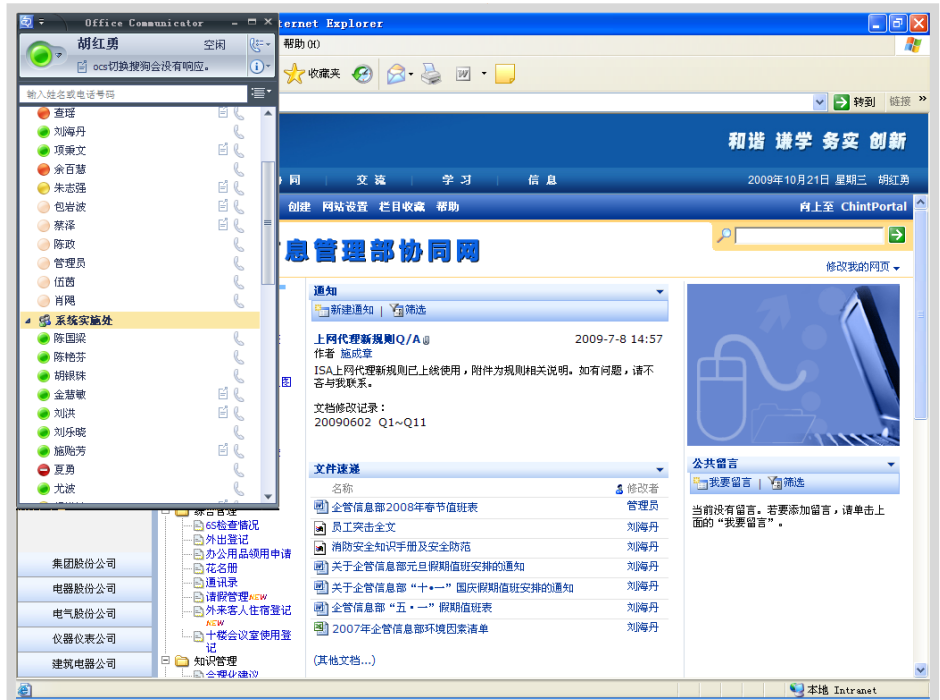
Office Communicator
胡红勇 空闲
ocs切换搜狗会没有响应。
输入姓名或电话号码
查瑶
刘海丹
项秉文
余百慧
朱志强
包岩波
蔡泽
陈政
管理员
伍茜
肖飓
系统实施处
陈国梁
陈艳芬
胡银妹
金慧敏
刘洪
刘乐晓
施购芳
夏勇
尤波

ternet Explorer
帮助(H)
收藏夹
转到 链接
和谐 谦学 务实 创新
同 交流 学习 信息 2009年10月21日 星期三 胡红勇
创建 网站设置 栏目收藏 帮助 向上至 ChintPortal
息管理部协同网
修改我的网页
通知
新建通知 | 筛选
上网代理新规则Q/A 2009-7-8 14:57
作者 施成章
ISA上网代理新规则已上线使用，附件为规则相关说明。如有问题，请不吝与我联系。
文档修改记录：
20090602 Q1~Q11
文件速递
名称 修改者
企管信息部2008年春节值班表 管理员
员工突击全文 刘海丹
消防安全知识手册及安全防范 刘海丹
关于企管信息部元旦假期值班安排的通知 刘海丹
关于企管信息部"十•一"国庆假期值班安排的通知 刘海丹
企管信息部"五•一"假期值班表 刘海丹
2007年企管信息部环境因素清单 刘海丹
(其他文档...)
公共留言
我要留言 | 筛选
当前没有留言。若要添加留言，请单击上面的"我要留言"。
图
综合管理
6S检查情况
外出登记
办公用品领用申请
花名册
通讯录
请假管理 NEW
外来客人住宿登记 NEW
十楼会议室使用登记
知识管理
集团股份公司
电器股份公司
电气股份公司
仪器仪表公司
建筑电器公司
本地 Intranet